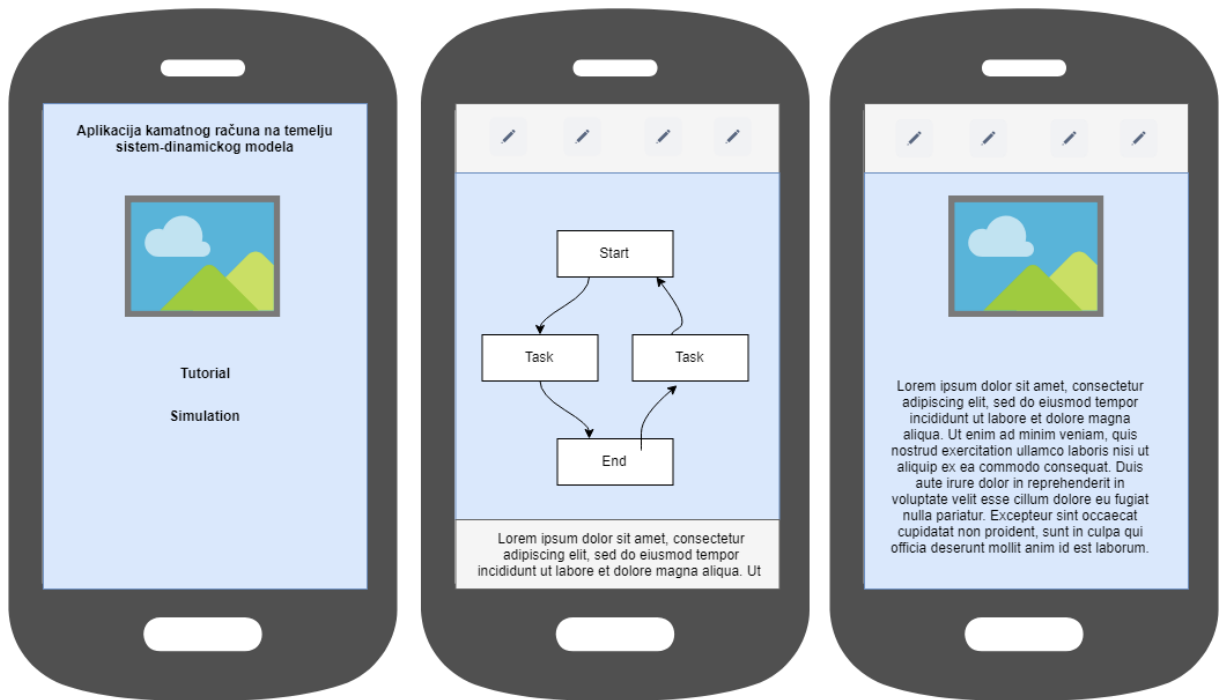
Aplikacija kamatnog računa na temelju sistem-dinamickog modela

Tutorial

Simulation

Start

Task

Task

End

Lorem ipsum dolor sit amet, consectetur adipiscing elit, sed do eiusmod tempor incididunt ut labore et dolore magna aliqua. Ut

Lorem ipsum dolor sit amet, consectetur adipiscing elit, sed do eiusmod tempor incididunt ut labore et dolore magna aliqua. Ut enim ad minim veniam, quis nostrud exercitation ullamco laboris nisi ut aliquip ex ea commodo consequat. Duis aute irure dolor in reprehenderit in voluptate velit esse cillum dolore eu fugiat nulla pariatur. Excepteur sint occaecat cupidatat non proident, sunt in culpa qui officia deserunt mollit anim id est laborum.